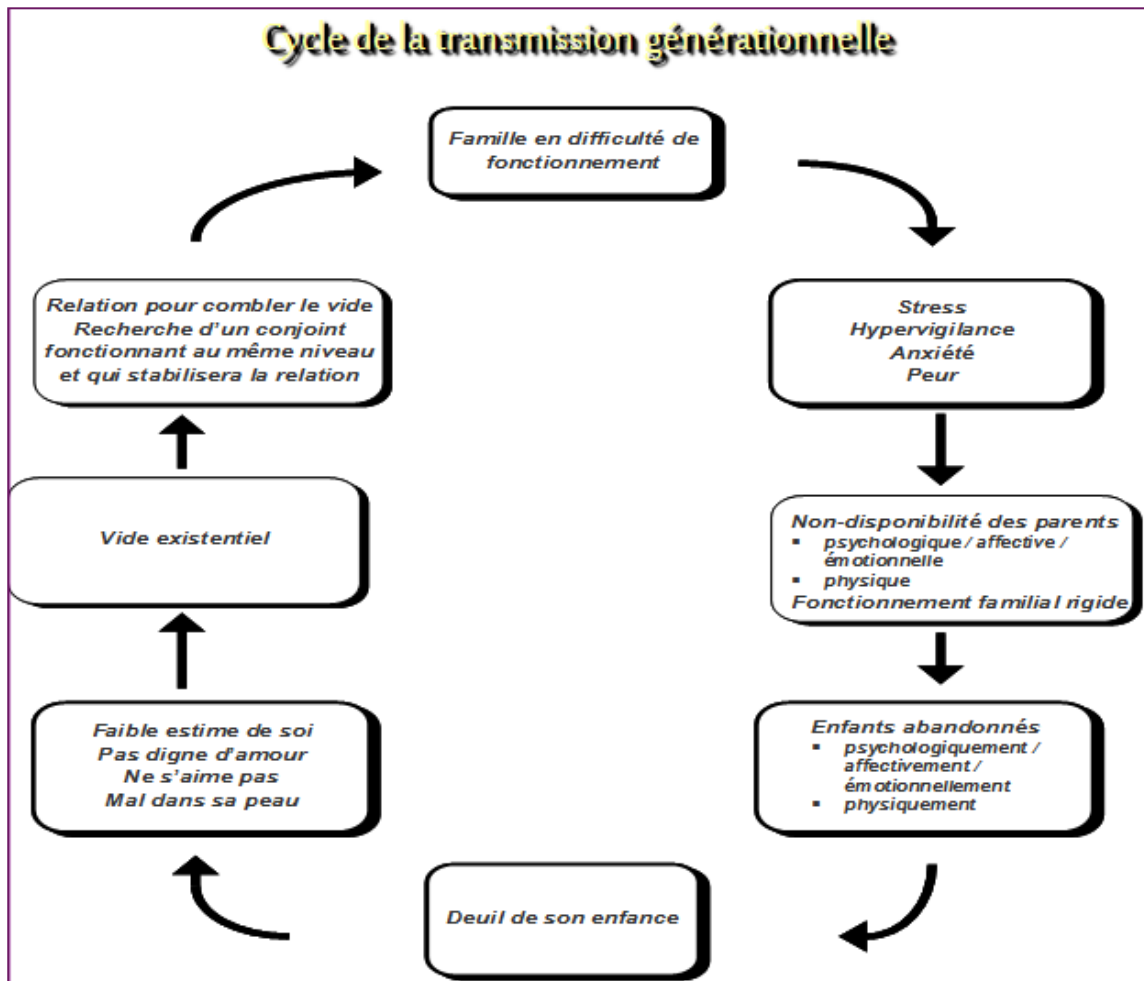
Cycle de la transmission générationnelle

Famille en difficulté de fonctionnement

Stress
Hypervigilance
Anxiété
Peur

Non-disponibilité des parents
▪ psychologique / affective / émotionnelle
▪ physique
Fonctionnement familial rigide

Enfants abandonnés
▪ psychologiquement / affectivement / émotionnellement
▪ physiquement

Deuil de son enfance

Faible estime de soi
Pas digne d'amour
Ne s'aime pas
Mal dans sa peau

Vide existentiel

Relation pour combler le vide
Recherche d'un conjoint fonctionnant au même niveau et qui stabilisera la relation